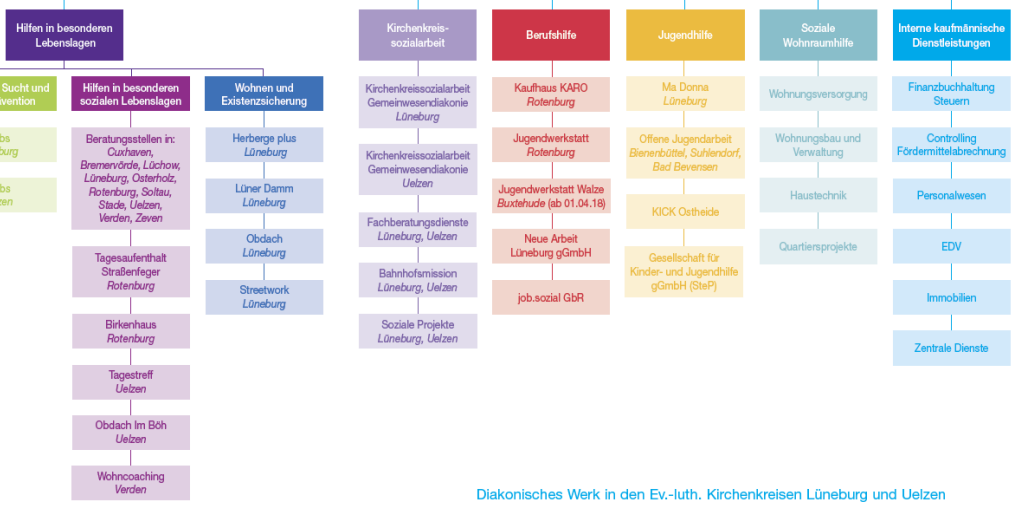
Hilfen in besonderen Lebenslagen

Sucht und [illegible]vention

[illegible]bs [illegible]burg

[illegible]bs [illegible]zen

Hilfen in besonderen sozialen Lebenslagen

Beratungsstellen in: Cuxhaven, Bremervörde, Lüchow, Lüneburg, Osterholz, Rotenburg, Soltau, Stade, Uelzen, Verden, Zeven

Tagesaufenthalt Straßenfeger Rotenburg

Birkenhaus Rotenburg

Tagestreff Uelzen

Obdach Im Böh Uelzen

Wohncoaching Verden

Wohnen und Existenzsicherung

Herberge plus Lüneburg

Lüner Damm Lüneburg

Obdach Lüneburg

Streetwork Lüneburg

Kirchenkreis-sozialarbeit

Kirchenkreissozialarbeit Gemeinwesendiakonie Lüneburg

Kirchenkreissozialarbeit Gemeinwesendiakonie Uelzen

Fachberatungsdienste Lüneburg, Uelzen

Bahnhofsmission Lüneburg, Uelzen

Soziale Projekte Lüneburg, Uelzen

Berufshilfe

Kaufhaus KARO Rotenburg

Jugendwerkstatt Rotenburg

Jugendwerkstatt Walze Buxtehude (ab 01.04.18)

Neue Arbeit Lüneburg gGmbH

job.sozial GbR

Jugendhilfe

Ma Donna Lüneburg

Offene Jugendarbeit Bienenbüttel, Suhlendorf, Bad Bevensen

KICK Ostheide

Gesellschaft für Kinder- und Jugendhilfe gGmbH (SteP)

Soziale Wohnraumhilfe

Wohnungsversorgung

Wohnungsbau und Verwaltung

Haustechnik

Quartiersprojekte

Interne kaufmännische Dienstleistungen

Finanzbuchhaltung Steuern

Controlling Fördermittelabrechnung

Personalwesen

EDV

Immobilien

Zentrale Dienste

Diakonisches Werk in den Ev.-luth. Kirchenkreisen Lüneburg und Uelzen